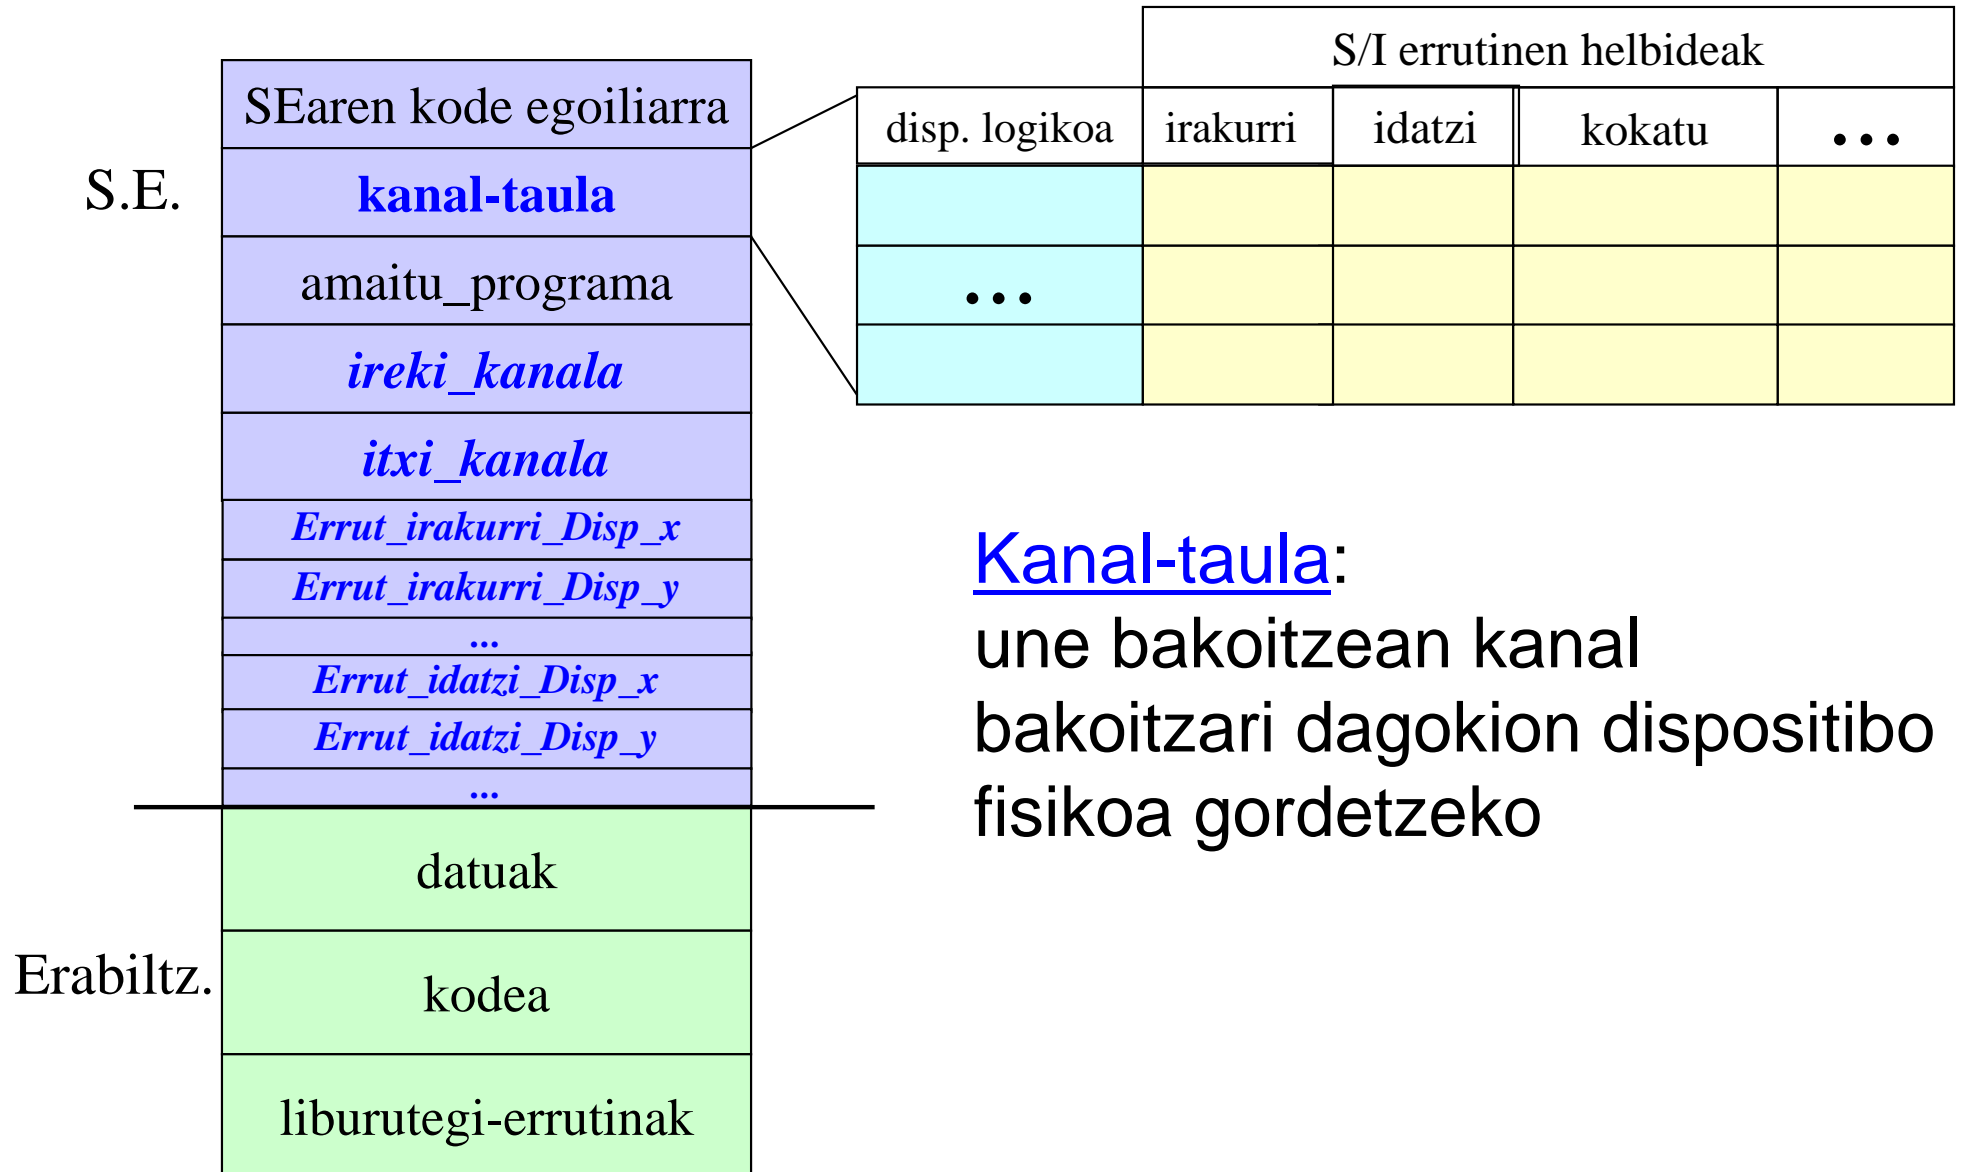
S.E.

SEaren kode egoiliarra
kanal-taula
amaitu_programa
ireki_kanala
itxi_kanala
Errut_irakurri_Disp_x
Errut_irakurri_Disp_y
...
Errut_idatzi_Disp_x
Errut_idatzi_Disp_y
...

Erabiltz.

datuak
kodea
liburutegi-errutinak

S/I errutinen helbideak

| disp. logikoa | irakurri | idatzi | kokatu | ... |
|---|---|---|---|---|
| | | | | |
| ... | | | | |
| | | | | |

Kanal-taula:
une bakoitzean kanal bakoitzari dagokion dispositibo fisikoa gordetzeko